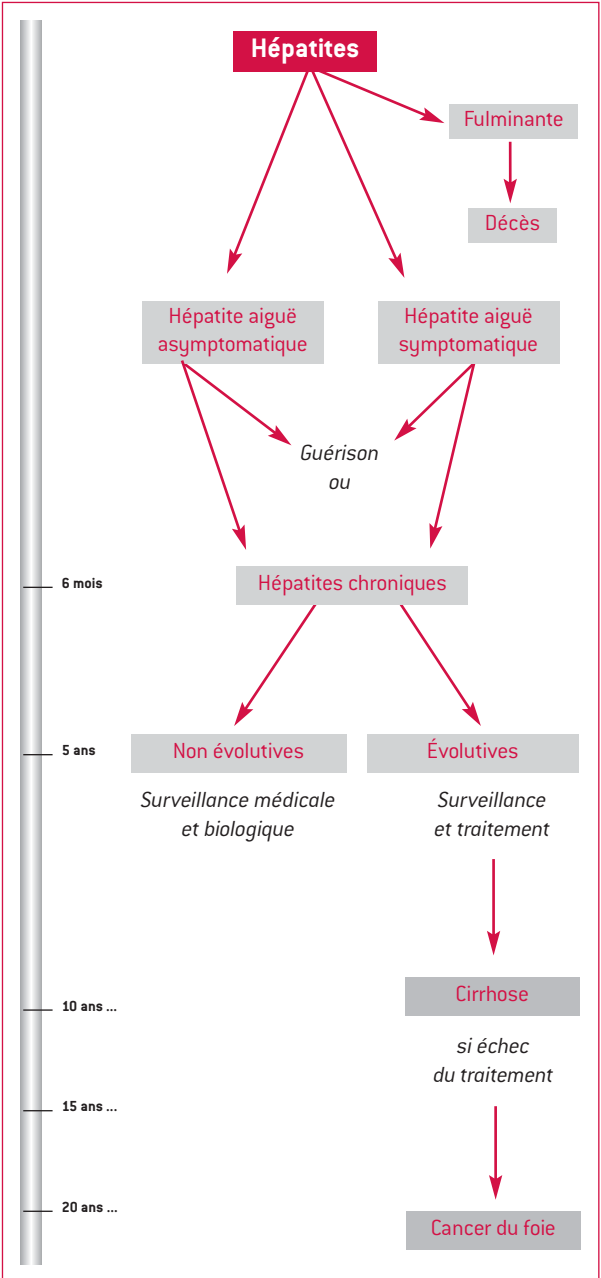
Hépatites

Fulminante

Décès

Hépatite aiguë asymptomatique

Hépatite aiguë symptomatique

Guérison ou

6 mois

Hépatites chroniques

5 ans

Non évolutives

Surveillance médicale et biologique

Évolutives

Surveillance et traitement

10 ans ...

Cirrhose

si échec du traitement

15 ans ...

20 ans ...

Cancer du foie